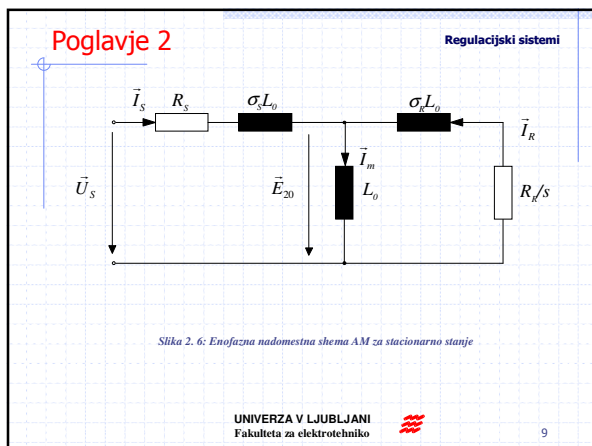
Poglavje 2

Regulacijski sistemi

$\vec{I}_S$ $R_s$ $\sigma_S L_0$ $\sigma_R L_0$ $\vec{I}_R$

$\vec{I}_m$

$\vec{U}_S$ $\vec{E}_{20}$ $L_0$ $R_R/s$

Slika 2. 6: Enofazna nadomestna shema AM za stacionarno stanje

UNIVERZA V LJUBLJANI
Fakulteta za elektrotehniko

9